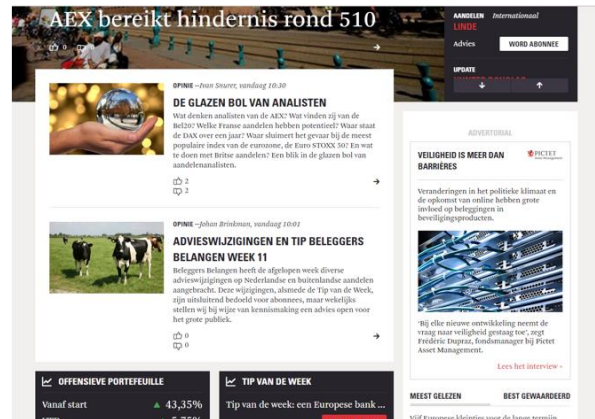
AEX bereikt hindernis rond 510

0 0

AANDELEN Internationaal
LINDE
Advies WORD ABONNEE
UPDATE

OPINIE – Ivan Snurer, vandaag 10:30
DE GLAZEN BOL VAN ANALISTEN
Wat denken analisten van de AEX? Wat vinden zij van de Bel20? Welke Franse aandelen hebben potentieel? Waar staat de DAX over een jaar? Waar sluimert het gevaar bij de meest populaire index van de eurozone, de Euro STOXX 50? En wat te doen met Britse aandelen? Een blik in de glazen bol van aandelenanalisten.
2
2

OPINIE – Johan Brinkman, vandaag 10:01
ADVIESWIJZIGINGEN EN TIP BELEGGERS BELANGEN WEEK 11
Beleggers Belangen heeft de afgelopen week diverse adviezwijzigingen op Nederlandse en buitenlandse aandelen aangebracht. Deze wijzigingen, alsmede de Tip van de Week, zijn uitsluitend bedoeld voor abonnees, maar wekelijks stellen wij bij wijze van kennismaking een advies open voor het grote publiek.
0
0

ADVERTORIAL
VEILIGHEID IS MEER DAN BARRIÈRES
PICTET
Veranderingen in het politieke klimaat en de opkomst van online hebben grote invloed op beleggingen in beveiligingsproducten.
'Bij elke nieuwe ontwikkeling neemt de vraag naar veiligheid gestaag toe', zegt Frédéric Dupraz, fondsmanager bij Pictet Asset Management.
Lees het interview ›

OFFENSIEVE PORTEFEUILLE
Vanaf start 43,35%

TIP VAN DE WEEK
Tip van de week: een Europese bank ...

MEEST GELEZEN
BEST GEWAARDEERD
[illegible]